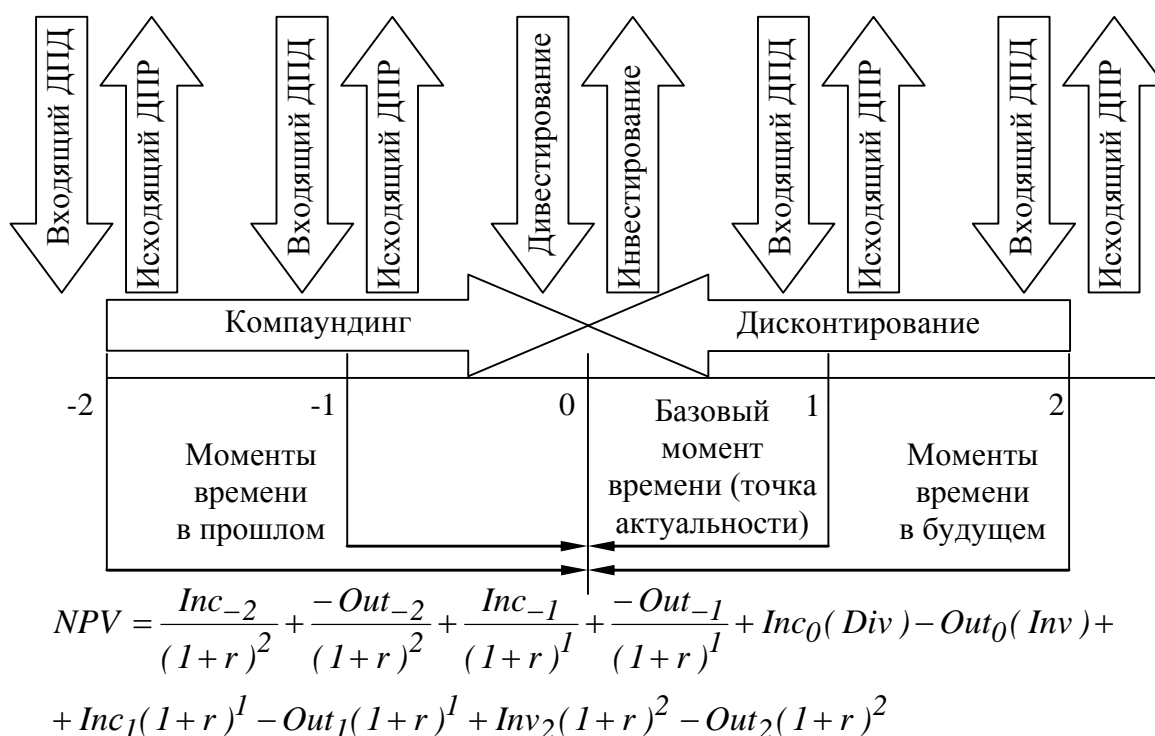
Входящий ДПД
Исходящий ДПР
Входящий ДПД
Исходящий ДПР
Дивестирование
Инвестирование
Входящий ДПД
Исходящий ДПР
Входящий ДПД
Исходящий ДПР

Компаундинг
Дисконтирование

-2
-1
0
1
2

Моменты времени в прошлом

Базовый момент времени (точка актуальности)

Моменты времени в будущем

$NPV = \frac{Inc_{-2}}{(1+r)^2} + \frac{-Out_{-2}}{(1+r)^2} + \frac{Inc_{-1}}{(1+r)^1} + \frac{-Out_{-1}}{(1+r)^1} + Inc_0(Div) - Out_0(Inv) +$

$+ Inc_1(1+r)^1 - Out_1(1+r)^1 + Inv_2(1+r)^2 - Out_2(1+r)^2$